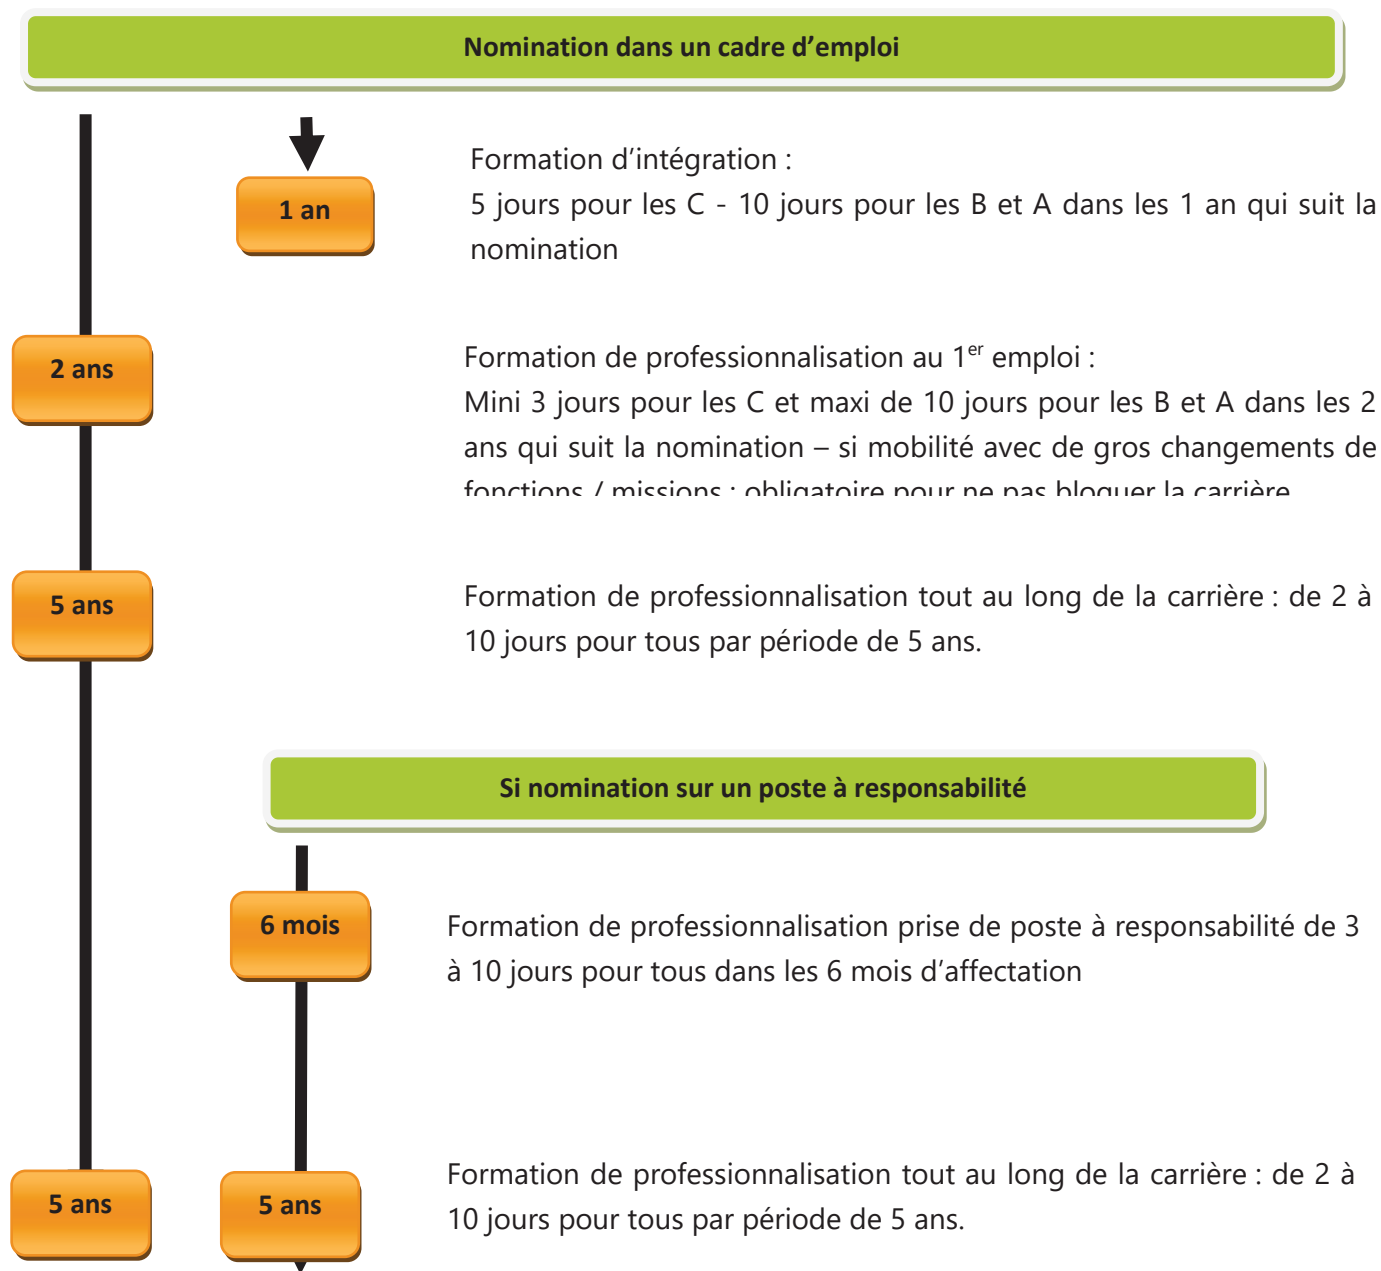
Nomination dans un cadre d'emploi

1 an

Formation d'intégration :
5 jours pour les C - 10 jours pour les B et A dans les 1 an qui suit la nomination

2 ans

Formation de professionnalisation au 1$^{er}$ emploi :
Mini 3 jours pour les C et maxi de 10 jours pour les B et A dans les 2 ans qui suit la nomination – si mobilité avec de gros changements de fonctions / missions : obligatoire pour ne pas bloquer la carrière

5 ans

Formation de professionnalisation tout au long de la carrière : de 2 à 10 jours pour tous par période de 5 ans.

Si nomination sur un poste à responsabilité

6 mois

Formation de professionnalisation prise de poste à responsabilité de 3 à 10 jours pour tous dans les 6 mois d'affectation

5 ans

5 ans

Formation de professionnalisation tout au long de la carrière : de 2 à 10 jours pour tous par période de 5 ans.